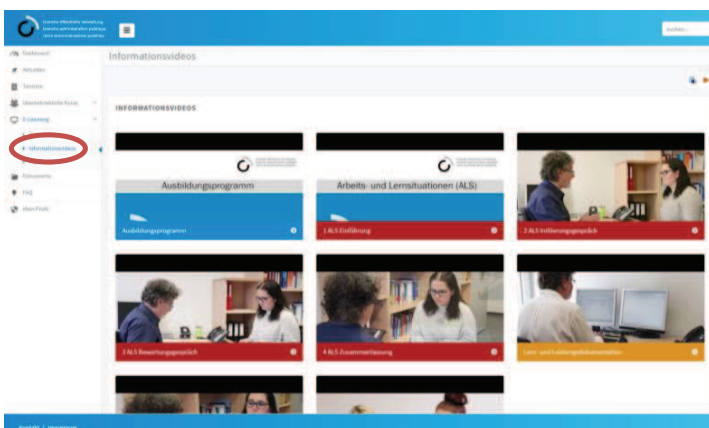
Branche öffentliche Verwaltung
Branche administration publique
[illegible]

suchen...

Dashboard
Aktuelles
Termine
Überbetriebliche Kurse
E-Learning
Informationsvideos
Dokumente
FAQ
Mein Profil

Informationsvideos

INFORMATIONSVIDEOS

Ausbildungsprogramm
Ausbildungsprogramm

Arbeits- und Lernsituationen (ALS)
1 ALS Einführung

2 ALS Initialisierungsgespräch

3 ALS Bewertungsgespräch

4 ALS Zusammenfassung

Lern- und Leistungsdokumentation

Kontakt | Impressum